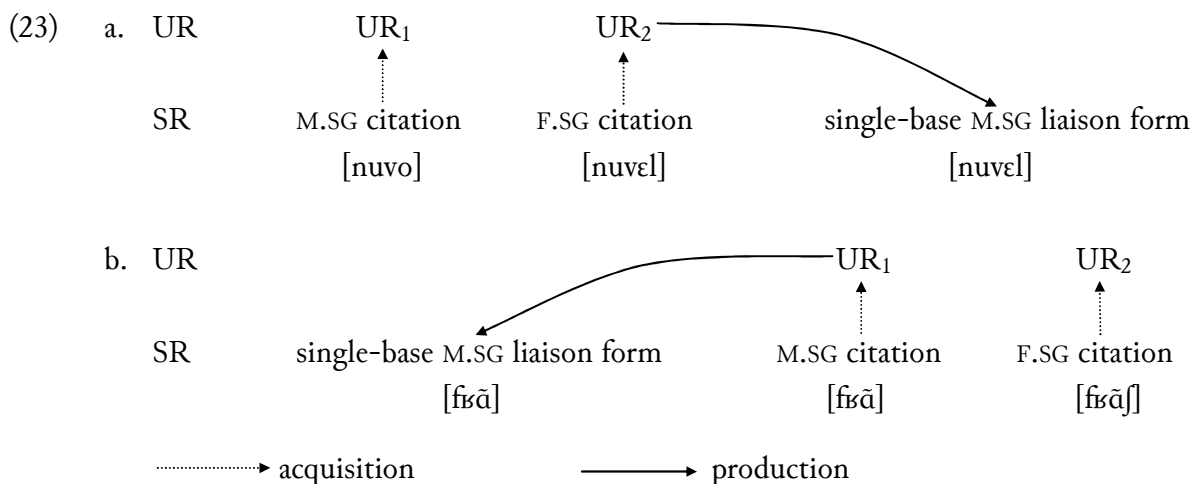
(23) a. UR UR$_1$ UR$_2$

SR M.SG citation F.SG citation single-base M.SG liaison form

[nuvo] [nuvɛl] [nuvɛl]

b. UR UR$_1$ UR$_2$

SR single-base M.SG liaison form M.SG citation F.SG citation

[fʁɑ̃] [fʁɑ̃] [fʁɑ̃ʃ]

acquisition production